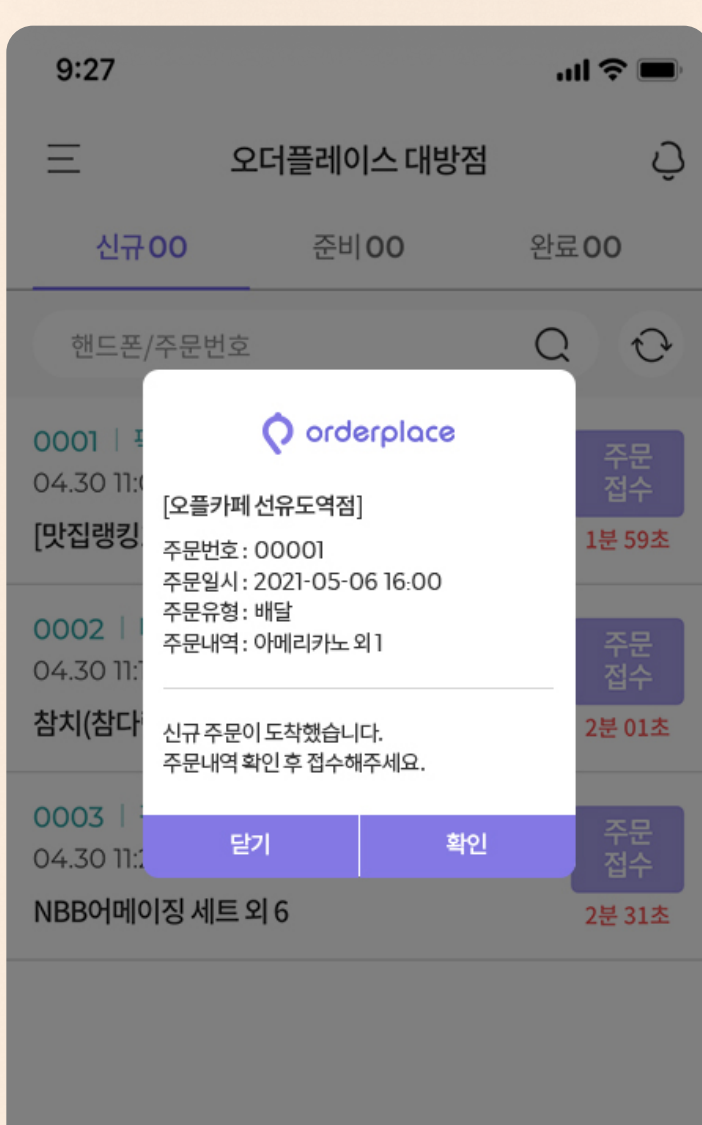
9:27

오더플레이스 대방점

신규00 준비00 완료00

핸드폰/주문번호

0001 | 포
04.30 11:0
[맛집랭킹

주문 접수
1분 59초

0002 | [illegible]
04.30 11:1
참치(참다

주문 접수
2분 01초

0003 | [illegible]
04.30 11:2
NBB어메이징 세트 외 6

주문 접수
2분 31초

orderplace

[오플카페 선유도역점]

주문번호 : 00001
주문일시 : 2021-05-06 16:00
주문유형 : 배달
주문내역 : 아메리카노 외 1

신규 주문이 도착했습니다.
주문내역 확인 후 접수해주세요.

닫기 확인